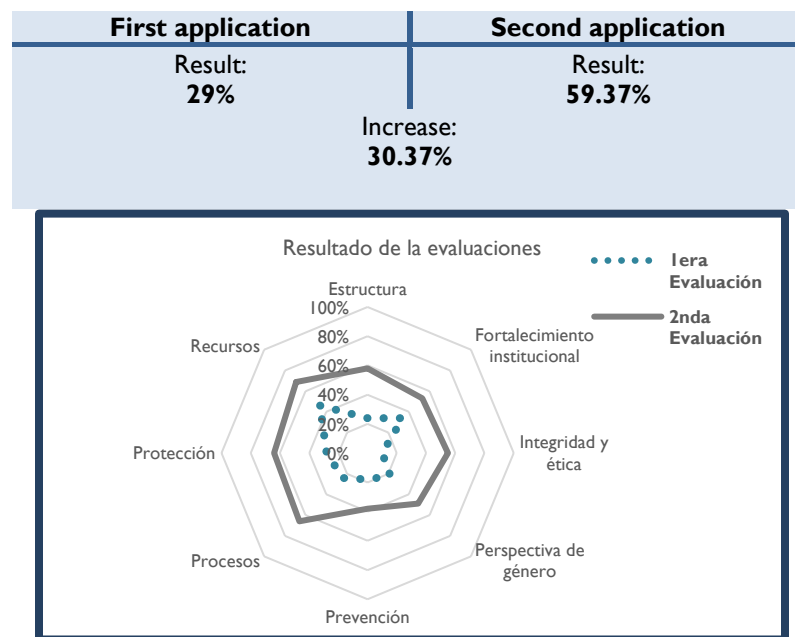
| First application | Second application |
|---|---|
| Result: **29%** | Result: **59.37%** |

Increase:
**30.37%**

Resultado de la evaluaciones

1era Evaluación

2nda Evaluación

Estructura

100%
80%
60%
40%
20%
0%

Fortalecimiento institucional

Integridad y ética

Perspectiva de género

Prevención

Procesos

Protección

Recursos